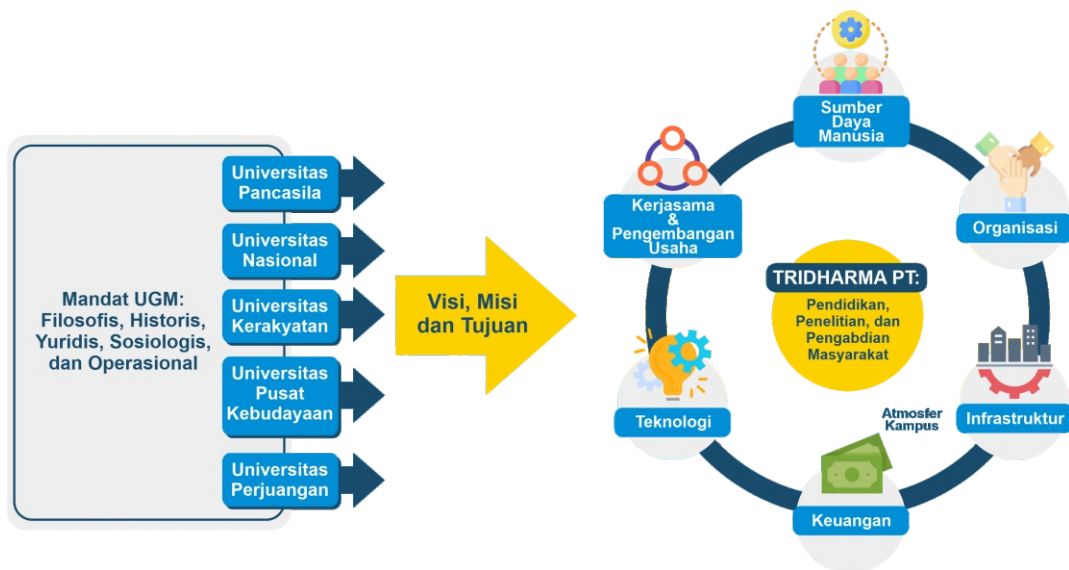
Mandat UGM: Filosofis, Historis, Yuridis, Sosiologis, dan Operasional

Universitas Pancasila

Universitas Nasional

Universitas Kerakyatan

Universitas Pusat Kebudayaan

Universitas Perjuangan

Visi, Misi dan Tujuan

Sumber Daya Manusia

Organisasi

Infrastruktur

Keuangan

Teknologi

Kerjasama & Pengembangan Usaha

TRIDHARMA PT:

Pendidikan, Penelitian, dan Pengabdian Masyarakat

Atmosfer Kampus